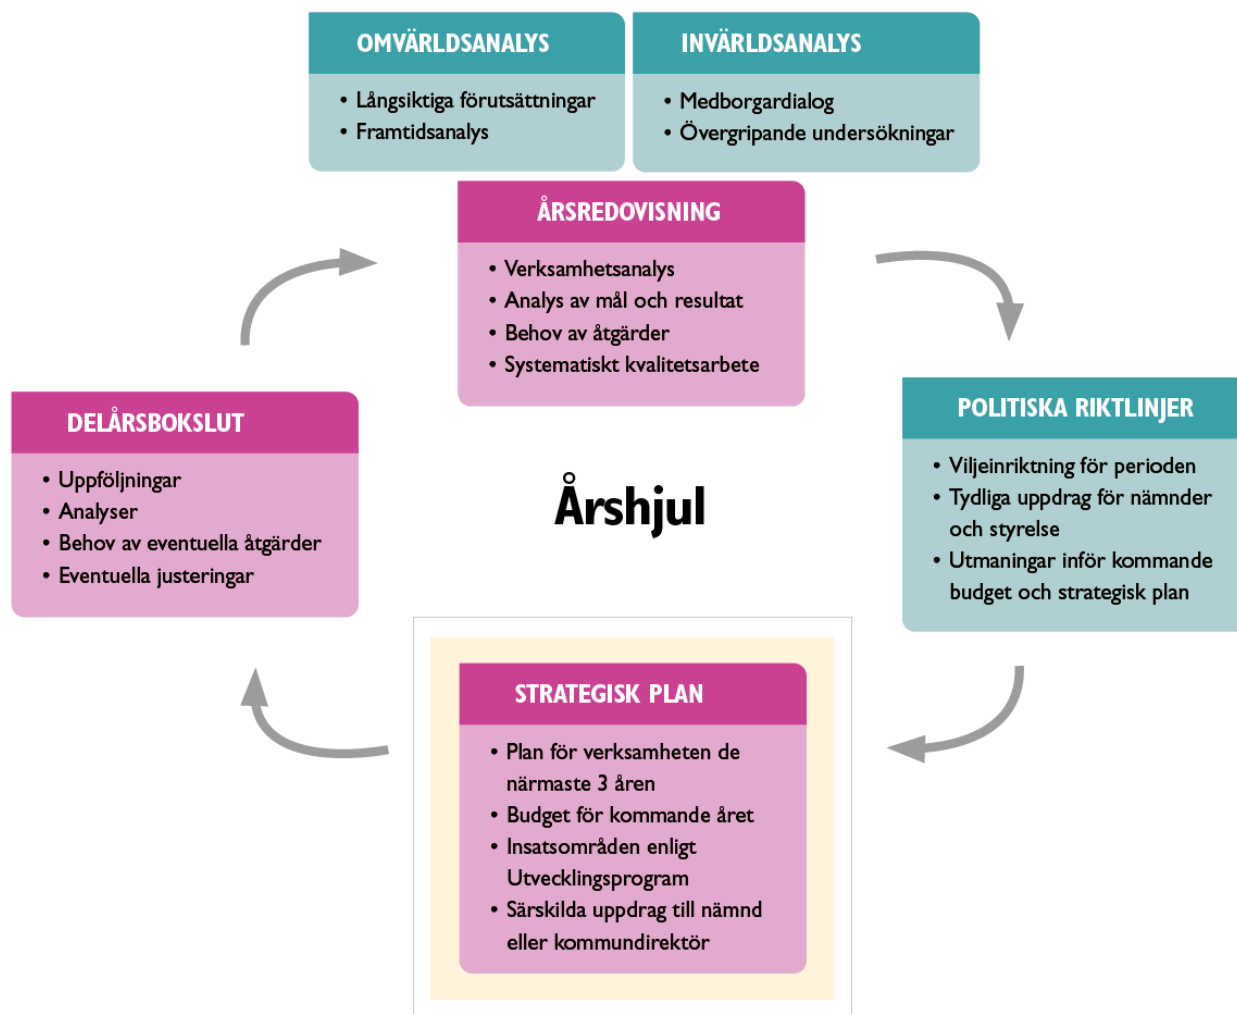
OMVÄRLDSANALYS
• Långsiktiga förutsättningar
• Framtidsanalys

INVÄRLDSANALYS
• Medborgardialog
• Övergripande undersökningar

ÅRSREDOVISNING
• Verksamhetsanalys
• Analys av mål och resultat
• Behov av åtgärder
• Systematiskt kvalitetsarbete

POLITISKA RIKTLINJER
• Viljeinriktning för perioden
• Tydliga uppdrag för nämnder och styrelse
• Utmaningar inför kommande budget och strategisk plan

Årshjul

DELÅRSBOKSLUT
• Uppföljningar
• Analyser
• Behov av eventuella åtgärder
• Eventuella justeringar

STRATEGISK PLAN
• Plan för verksamheten de närmaste 3 åren
• Budget för kommande året
• Insatsområden enligt Utvecklingsprogram
• Särskilda uppdrag till nämnd eller kommundirektör